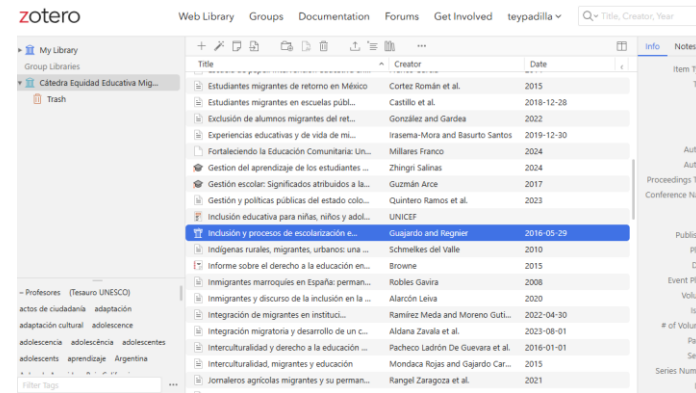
zotero Web Library Groups Documentation Forums Get Involved teypadilla Title, Creator, Year

My Library
Group Libraries
Cátedra Equidad Educativa Mig...
Trash

| Title | Creator | Date |
|---|---|---|
| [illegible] | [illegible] | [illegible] |
| Estudiantes migrantes de retorno en México | Cortez Román et al. | 2015 |
| Estudiantes migrantes en escuelas públ... | Castillo et al. | 2018-12-28 |
| Exclusión de alumnos migrantes del ret... | González and Gardea | 2022 |
| Experiencias educativas y de vida de mi... | Irasema-Mora and Basurto Santos | 2019-12-30 |
| Fortaleciendo la Educación Comunitaria: ... | Millares Franco | 2024 |
| Gestion del aprendizaje de los estudiantes ... | Zhingri Salinas | 2024 |
| Gestión escolar: Significados atribuidos a la... | Guzmán Arce | 2017 |
| Gestión y políticas públicas del estado colo... | Quintero Ramos et al. | 2023 |
| Inclusión educativa para niñas, niños y adol... | UNICEF | |
| Inclusión y procesos de escolarización e... | Guajardo and Regnier | 2016-05-29 |
| Indígenas rurales, migrantes, urbanos: una ... | Schmelkes del Valle | 2010 |
| Informe sobre el derecho a la educación en... | Browne | 2015 |
| Inmigrantes marroquíes en España: perman... | Robles Gavira | 2009 |
| Inmigrantes y discurso de la inclusión en la ... | Alarcón Leiva | 2020 |
| Integración de migrantes en instituci... | Ramírez Meda and Moreno Guti... | 2022-04-30 |
| Integración migratoria y desarrollo de un c... | Aldana Zavala et al. | 2023-08-01 |
| Interculturalidad y derecho a la educación ... | Pacheco Ladrón De Guevara et al. | 2016-01-01 |
| Interculturalidad, migrantes y educación | Mondaca Rojas and Gajardo Car... | 2015 |
| Jornaleros agrícolas migrantes y su perman... | Rangel Zaragoza et al. | 2021 |

Info Notes
Item T
Aut
Aut
Proceedings T
Conference N
Publis
P
D
Event P
Volu
Is
# of Volu
Pa
Se
Series Num
Ed

~ Profesores (Tesauro UNESCO) actos de ciudadanía adaptación adaptación cultural adolescence adolescencia adolescência adolescentes adolescents aprendizaje Argentina
Filter Tags